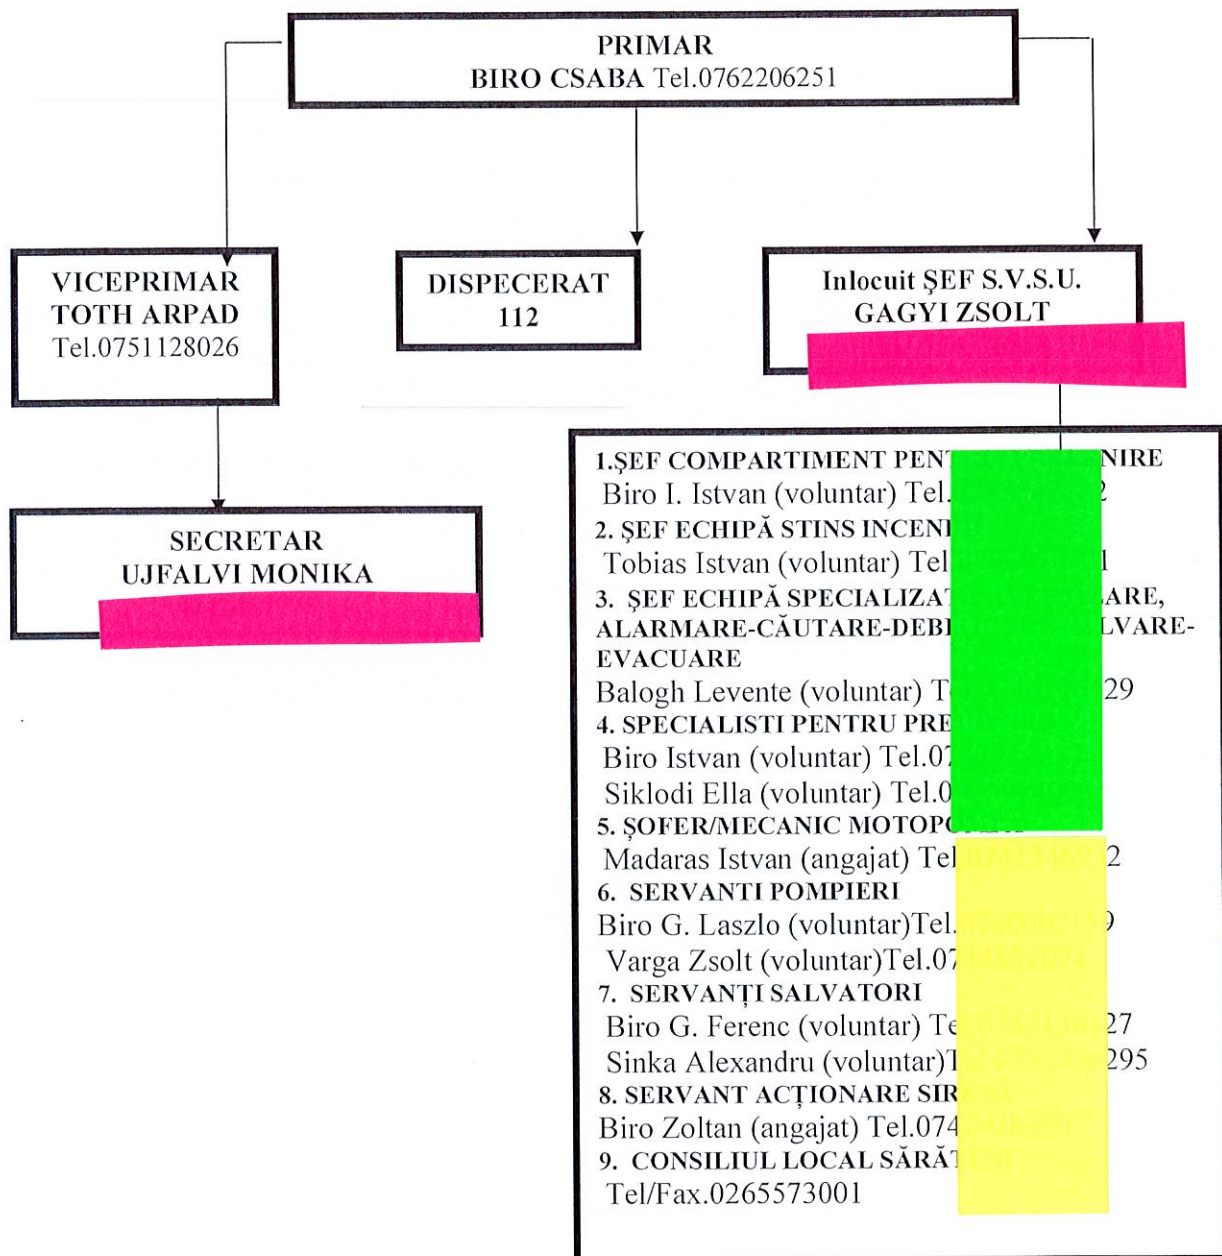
PRIMAR
BIRO CSABA Tel.0762206251

VICEPRIMAR
TOTH ARPAD
Tel.0751128026

DISPECERAT
112

Inlocuit ŞEF S.V.S.U.
GAGYI ZSOLT
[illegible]

SECRETAR
UJFALVI MONIKA
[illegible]

1.ŞEF COMPARTIMENT PENT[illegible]NIRE
Biro I. Istvan (voluntar) Tel.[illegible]2
2. ŞEF ECHIPĂ STINS INCEN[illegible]
Tobias Istvan (voluntar) Tel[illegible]1
3. ŞEF ECHIPĂ SPECIALIZAT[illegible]ARE, ALARMARE-CĂUTARE-DEB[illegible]LVARE-EVACUARE
Balogh Levente (voluntar) T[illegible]29
4. SPECIALISTI PENTRU PRE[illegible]
Biro Istvan (voluntar) Tel.07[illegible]
Siklodi Ella (voluntar) Tel.0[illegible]
5. ŞOFER/MECANIC MOTOP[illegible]
Madaras Istvan (angajat) Tel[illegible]2
6. SERVANTI POMPIERI
Biro G. Laszlo (voluntar)Tel.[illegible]
Varga Zsolt (voluntar)Tel.07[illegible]
7. SERVANȚI SALVATORI
Biro G. Ferenc (voluntar) Te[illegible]27
Sinka Alexandru (voluntar)T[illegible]295
8. SERVANT ACȚIONARE SIR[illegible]
Biro Zoltan (angajat) Tel.074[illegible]
9. CONSILIUL LOCAL SĂRĂT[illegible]
Tel/Fax.0265573001